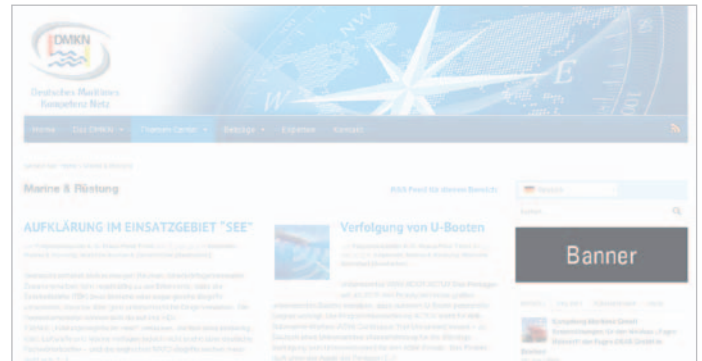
DMKN

Deutsches Maritimes Kompetenz Netz

Home Das DMKN Themen Center Beiträge Experten Kontakt

Marine & Rüstung

RSS Feed für diesen Bereich

AUFKLÄRUNG IM EINSATZGEBIET "SEE"

Verfolgung von U-Booten

Banner

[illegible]